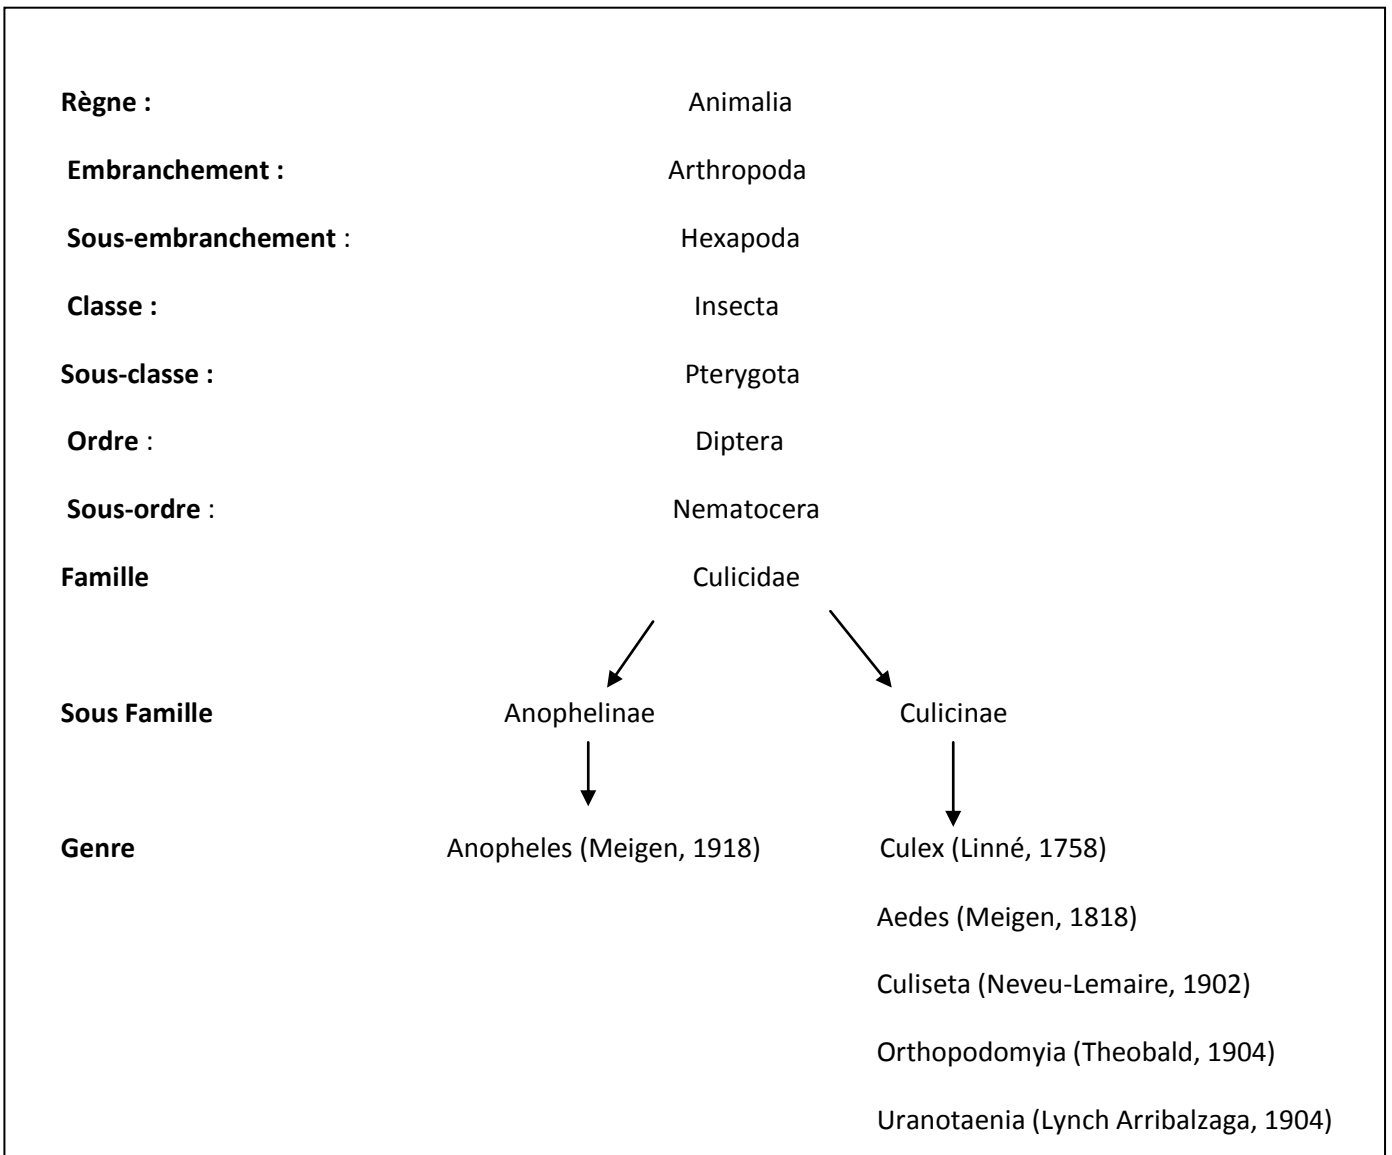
Règne : Animalia

Embranchement : Arthropoda

Sous-embranchement : Hexapoda

Classe : Insecta

Sous-classe : Pterygota

Ordre : Diptera

Sous-ordre : Nematocera

Famille Culicidae

Sous Famille Anophelinae Culicinae

Genre Anopheles (Meigen, 1918) Culex (Linné, 1758)

Aedes (Meigen, 1818)

Culiseta (Neveu-Lemaire, 1902)

Orthopodomyia (Theobald, 1904)

Uranotaenia (Lynch Arribalzaga, 1904)